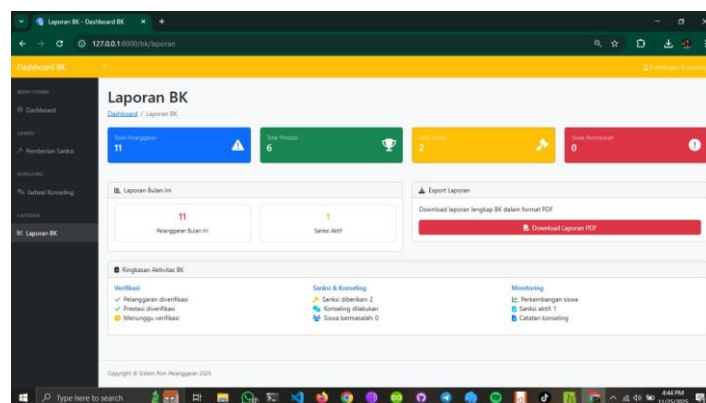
Laporan BK - Dashboard BK

127.0.0.1:8000/bk/laporan

Dashboard BK

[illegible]

MENU UTAMA

Dashboard

SANKSI

Pemberian Sanksi

KONSELING

Jadwal Konseling

LAPORAN

Laporan BK

Laporan BK

Dashboard / Laporan BK

Total Pelanggaran
11

Total Prestasi
6

Total Sanksi
2

Siswa Bermasalah
0

Laporan Bulan Ini

11
Pelanggaran Bulan Ini

1
Sanksi Aktif

Export Laporan

Download laporan lengkap BK dalam format PDF

Download Laporan PDF

Ringkasan Aktivitas BK

Verifikasi
Pelanggaran diverifikasi
Prestasi diverifikasi
Menunggu verifikasi

Sanksi & Konseling
Sanksi diberikan: 2
Konseling dilakukan
Siswa bermasalah: 0

Monitoring
Perkembangan siswa
Sanksi aktif: 1
Catatan konseling

Copyright © Sistem Poin Pelanggaran 2025

Type here to search

4:44 PM
11/25/2025